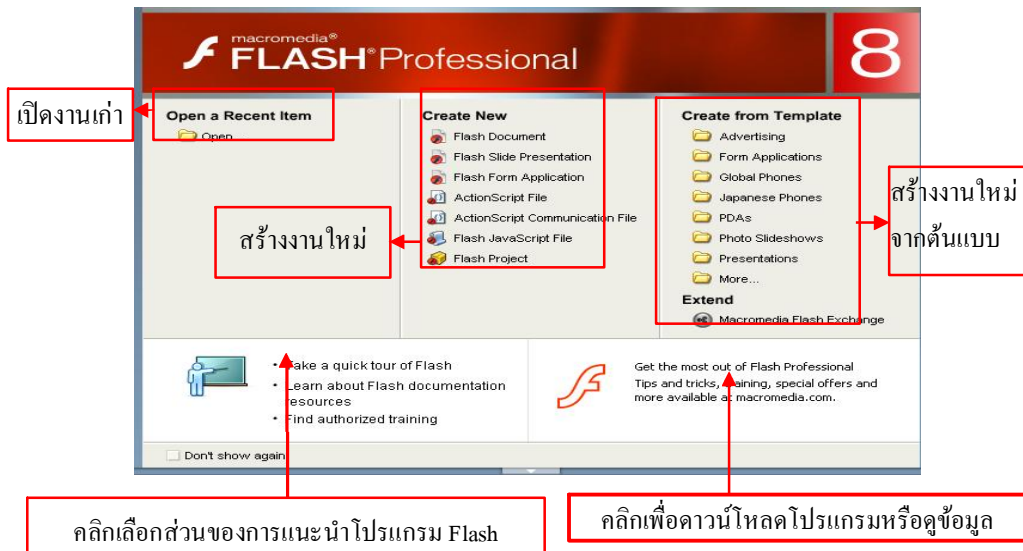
macromedia®
FLASH® Professional

8

เปิดงานเก่า

Open a Recent Item
Open...

Create New
Flash Document
Flash Slide Presentation
Flash Form Application
ActionScript File
ActionScript Communication File
Flash JavaScript File
Flash Project

สร้างงานใหม่

Create from Template
Advertising
Form Applications
Global Phones
Japanese Phones
PDAs
Photo Slideshows
Presentations
More...

Extend
Macromedia Flash Exchange

สร้างงานใหม่ จากต้นแบบ

• Take a quick tour of Flash
• Learn about Flash documentation resources
• Find authorized training

Get the most out of Flash Professional
Tips and tricks, training, special offers and more available at macromedia.com.

Don't show again

คลิกเลือกส่วนของการแนะนำโปรแกรม Flash

คลิกเพื่อดาวน์โหลดโปรแกรมหรือดูข้อมูล